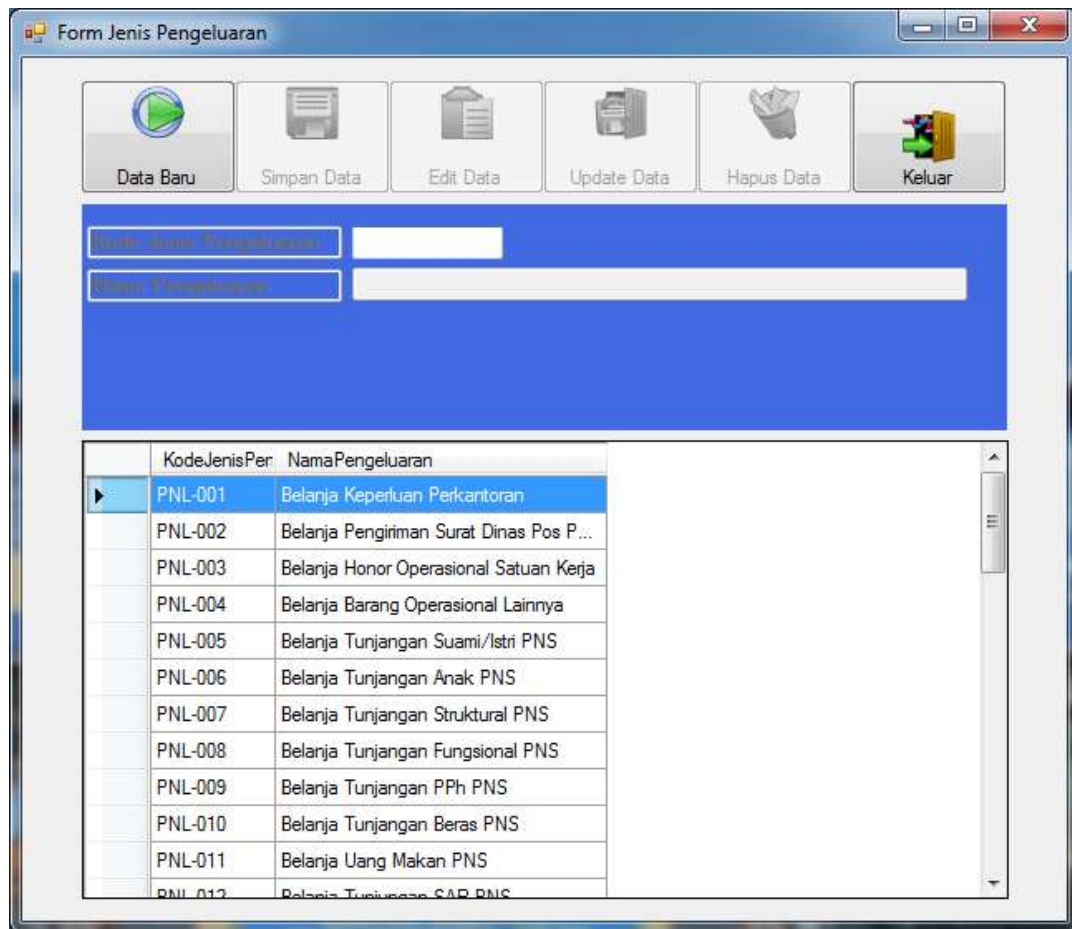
Form Jenis Pengeluaran

Data Baru
Simpan Data
Edit Data
Update Data
Hapus Data
Keluar

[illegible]
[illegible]

| | KodeJenisPer | NamaPengeluaran |
|---|---|---|
| ▶ | PNL-001 | Belanja Keperluan Perkantoran |
| | PNL-002 | Belanja Pengiriman Surat Dinas Pos P... |
| | PNL-003 | Belanja Honor Operasional Satuan Kerja |
| | PNL-004 | Belanja Barang Operasional Lainnya |
| | PNL-005 | Belanja Tunjangan Suami/Istri PNS |
| | PNL-006 | Belanja Tunjangan Anak PNS |
| | PNL-007 | Belanja Tunjangan Struktural PNS |
| | PNL-008 | Belanja Tunjangan Fungsional PNS |
| | PNL-009 | Belanja Tunjangan PPh PNS |
| | PNL-010 | Belanja Tunjangan Beras PNS |
| | PNL-011 | Belanja Uang Makan PNS |
| | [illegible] | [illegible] |